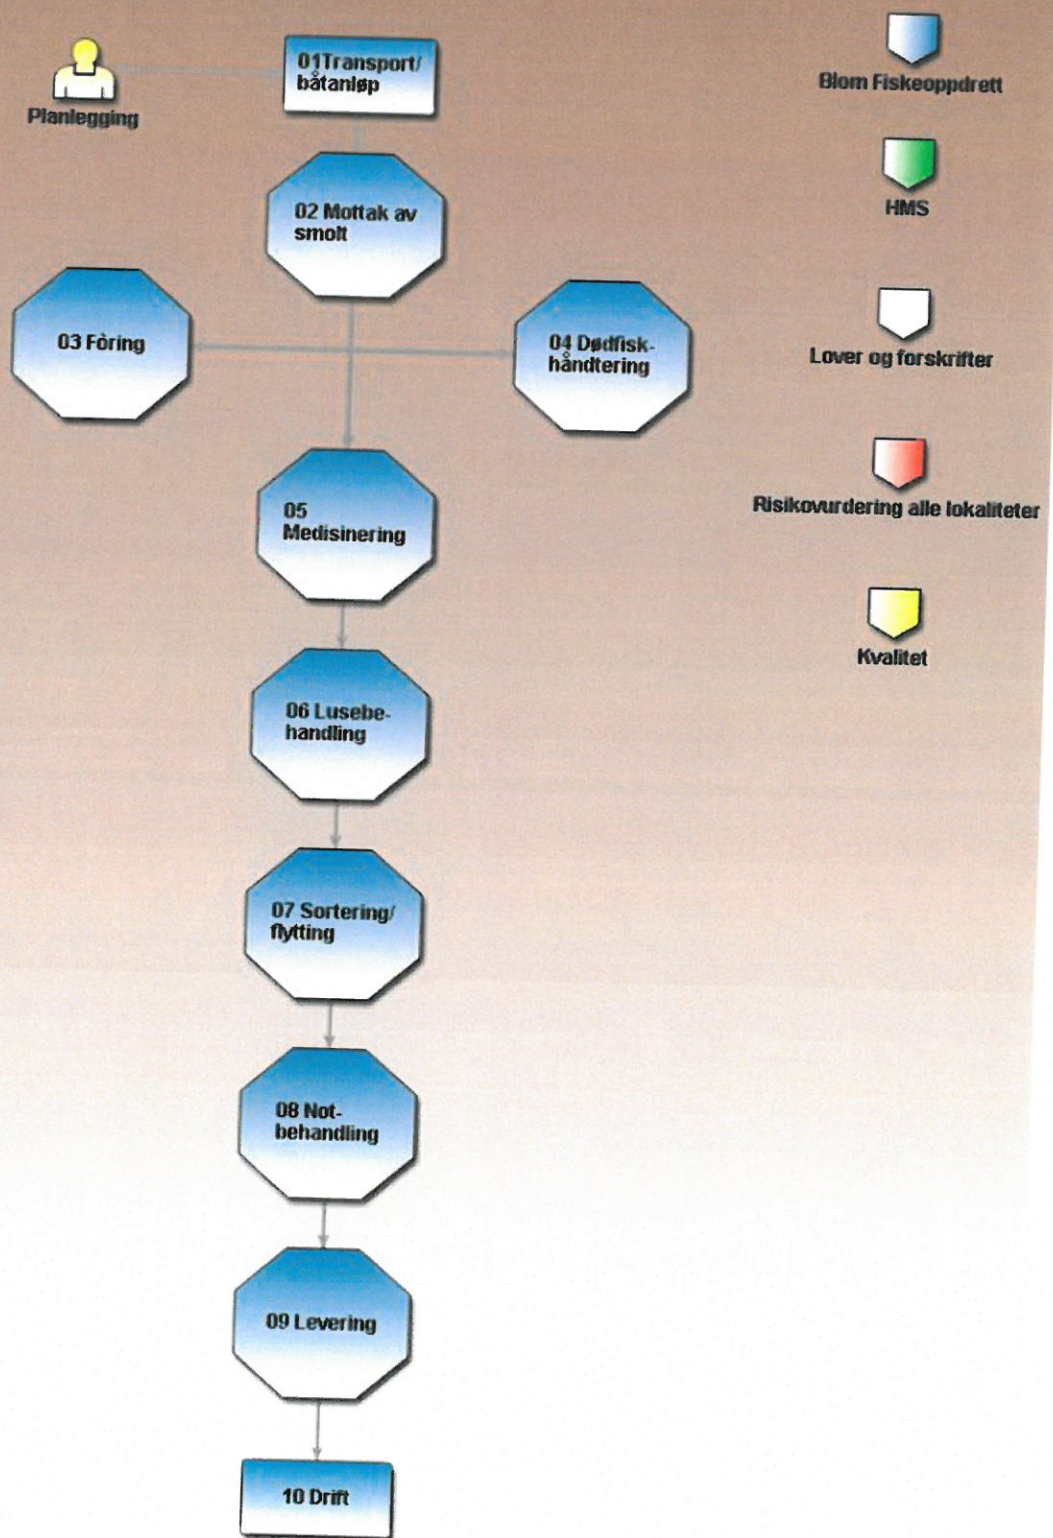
Planlegging

01Transport/ båtanløp

02 Mottak av smolt

03 Fôring

04 Dødfiskhåndtering

05 Medisinering

06 Lusebehandling

07 Sortering/ flytting

08 Notbehandling

09 Levering

10 Drift

Blom Fiskeoppdrett

HMS

Lover og forskrifter

Risikovurdering alle lokaliteter

Kvalitet